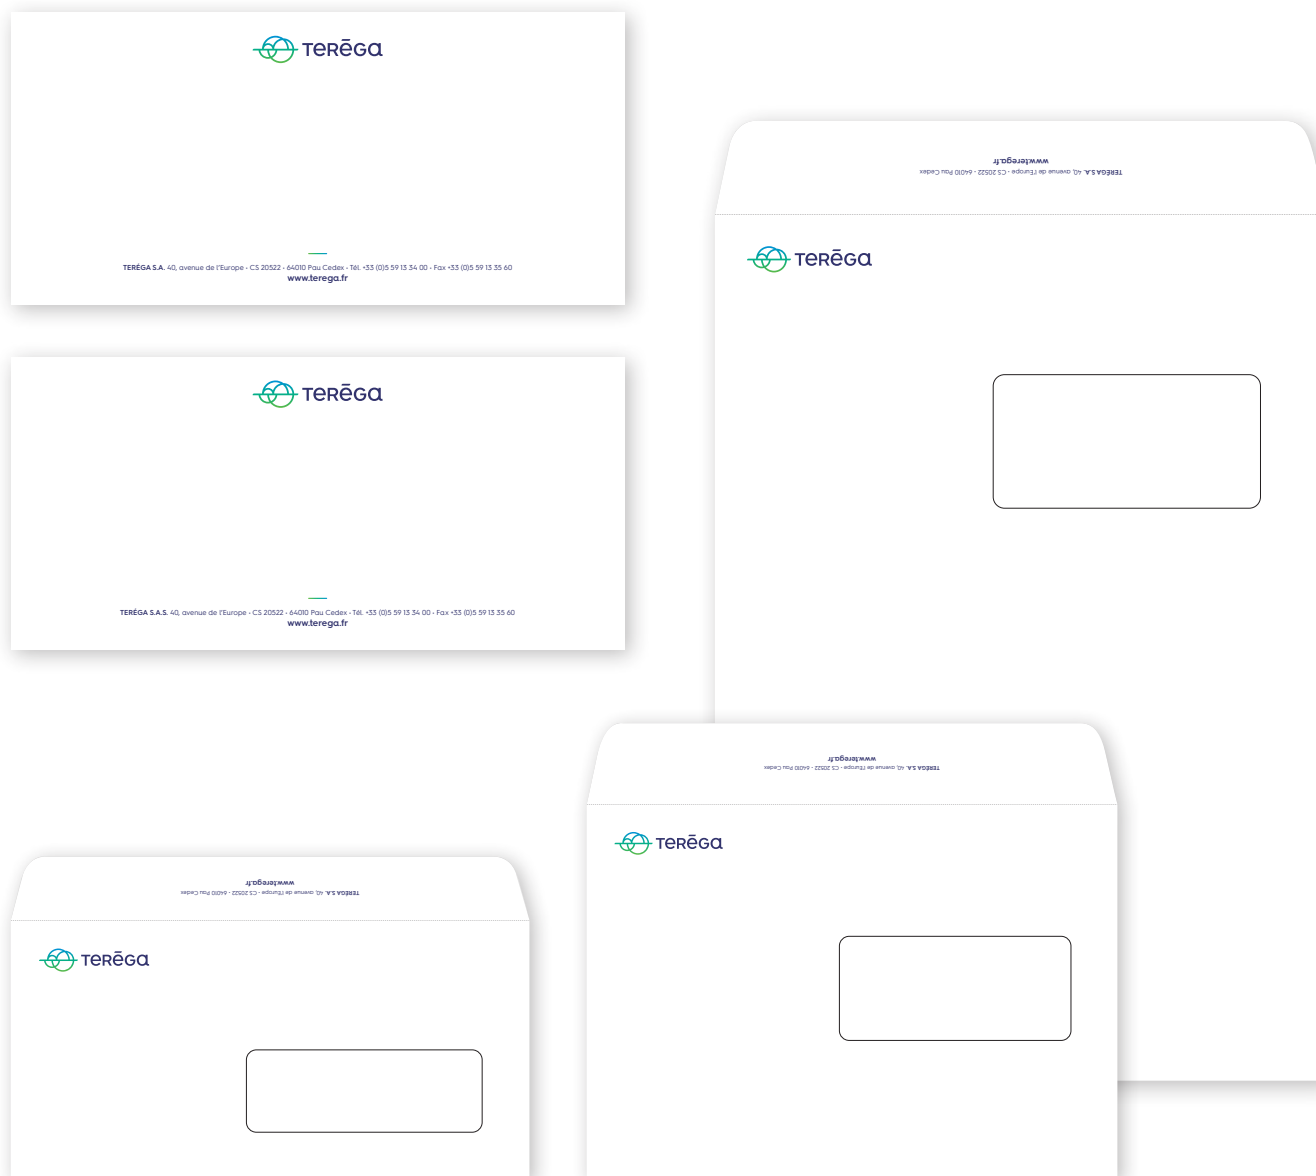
TERĒGA

TERÉGA S.A. 40, avenue de l'Europe • CS 20522 • 64010 Pau Cedex • Tél. +33 (0)5 59 13 34 00 • Fax +33 (0)5 59 13 35 60
www.terega.fr

TERĒGA

TERÉGA S.A.S. 40, avenue de l'Europe • CS 20522 • 64010 Pau Cedex • Tél. +33 (0)5 59 13 34 00 • Fax +33 (0)5 59 13 35 60
www.terega.fr

www.terega.fr
TERÉGA S.A. 40, avenue de l'Europe • CS 20522 • 64010 Pau Cedex

TERĒGA

www.terega.fr
TERÉGA S.A. 40, avenue de l'Europe • CS 20522 • 64010 Pau Cedex

TERĒGA

www.terega.fr
TERÉGA S.A. 40, avenue de l'Europe • CS 20522 • 64010 Pau Cedex

TERĒGA